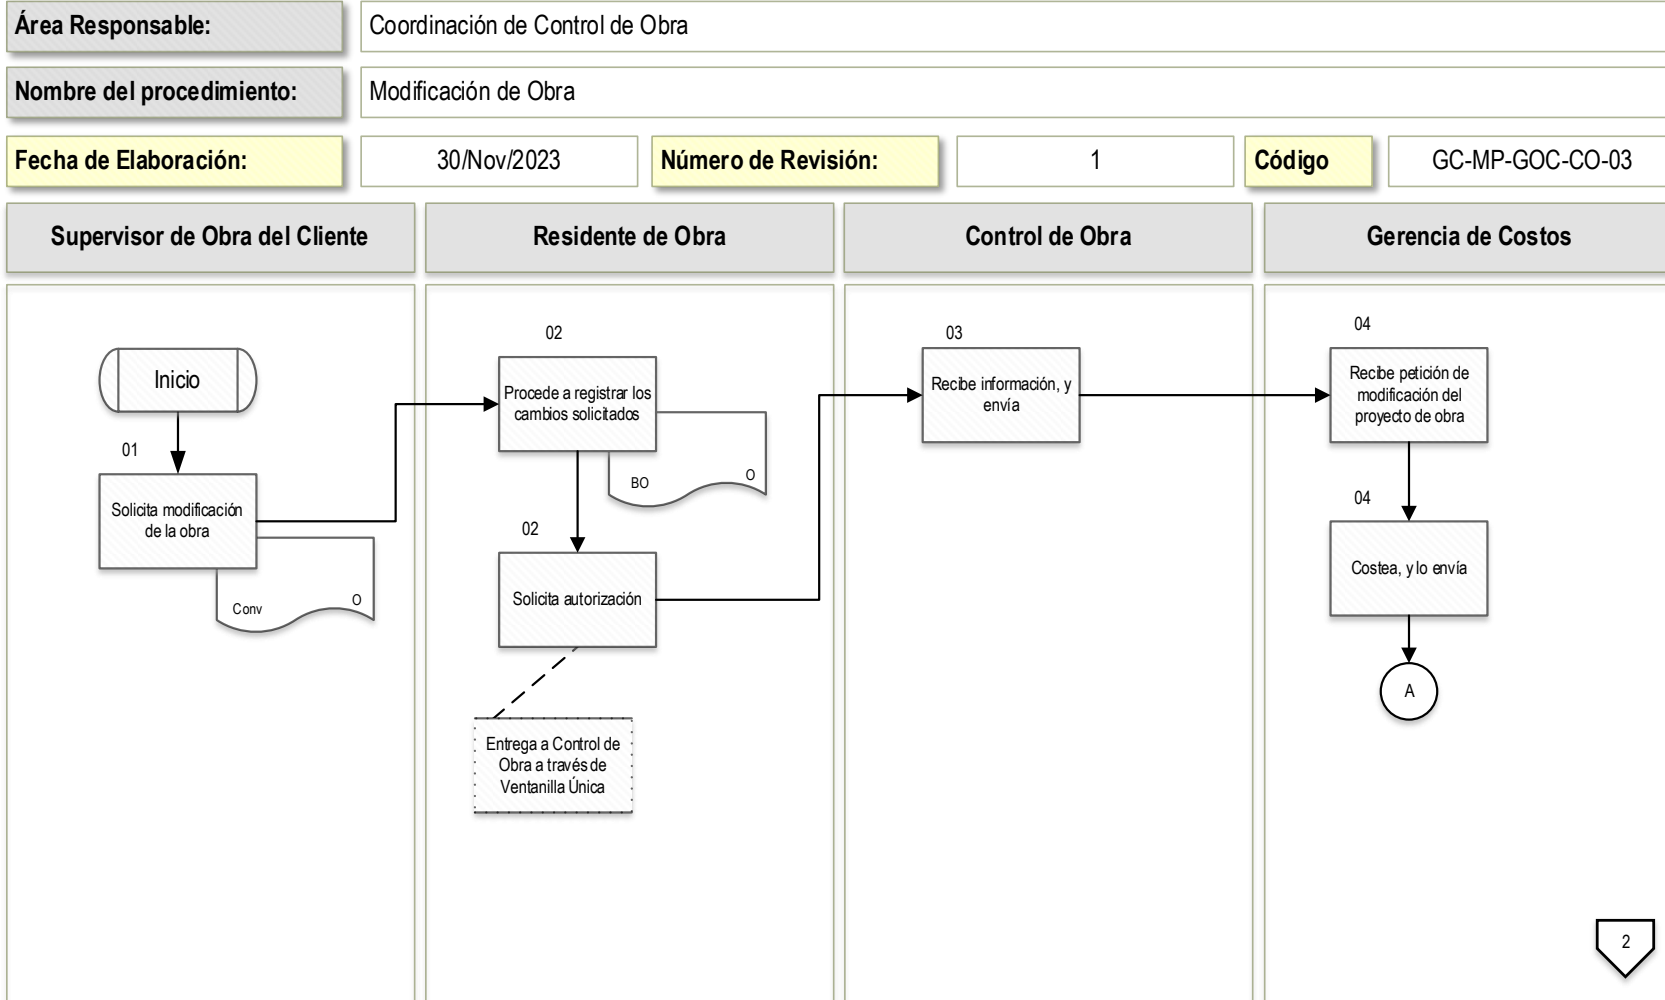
Área Responsable: Coordinación de Control de Obra

Nombre del procedimiento: Modificación de Obra

Fecha de Elaboración: 30/Nov/2023 Número de Revisión: 1 Código GC-MP-GOC-CO-03

Supervisor de Obra del Cliente

Inicio

01

Solicita modificación de la obra

Conv O

Residente de Obra

02

Procede a registrar los cambios solicitados

BO O

02

Solicita autorización

Entrega a Control de Obra a través de Ventanilla Única

Control de Obra

03

Recibe información, y envía

Gerencia de Costos

04

Recibe petición de modificación del proyecto de obra

04

Costea, y lo envía

A

2